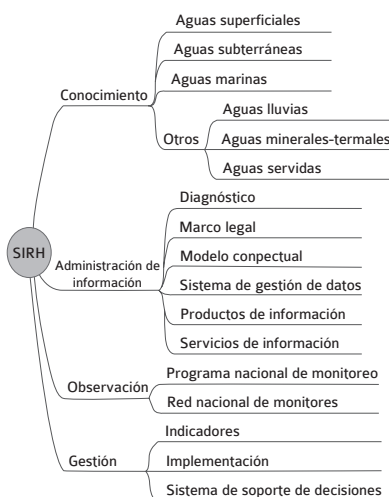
SIRH

Conocimiento
Aguas superficiales
Aguas subterráneas
Aguas marinas
Otros
Aguas lluvias
Aguas minerales-termales
Aguas servidas

Administración de información
Diagnóstico
Marco legal
Modelo conpectual
Sistema de gestión de datos
Productos de información
Servicios de información

Observación
Programa nacional de monitoreo
Red nacional de monitores

Gestión
Indicadores
Implementación
Sistema de soporte de decisiones